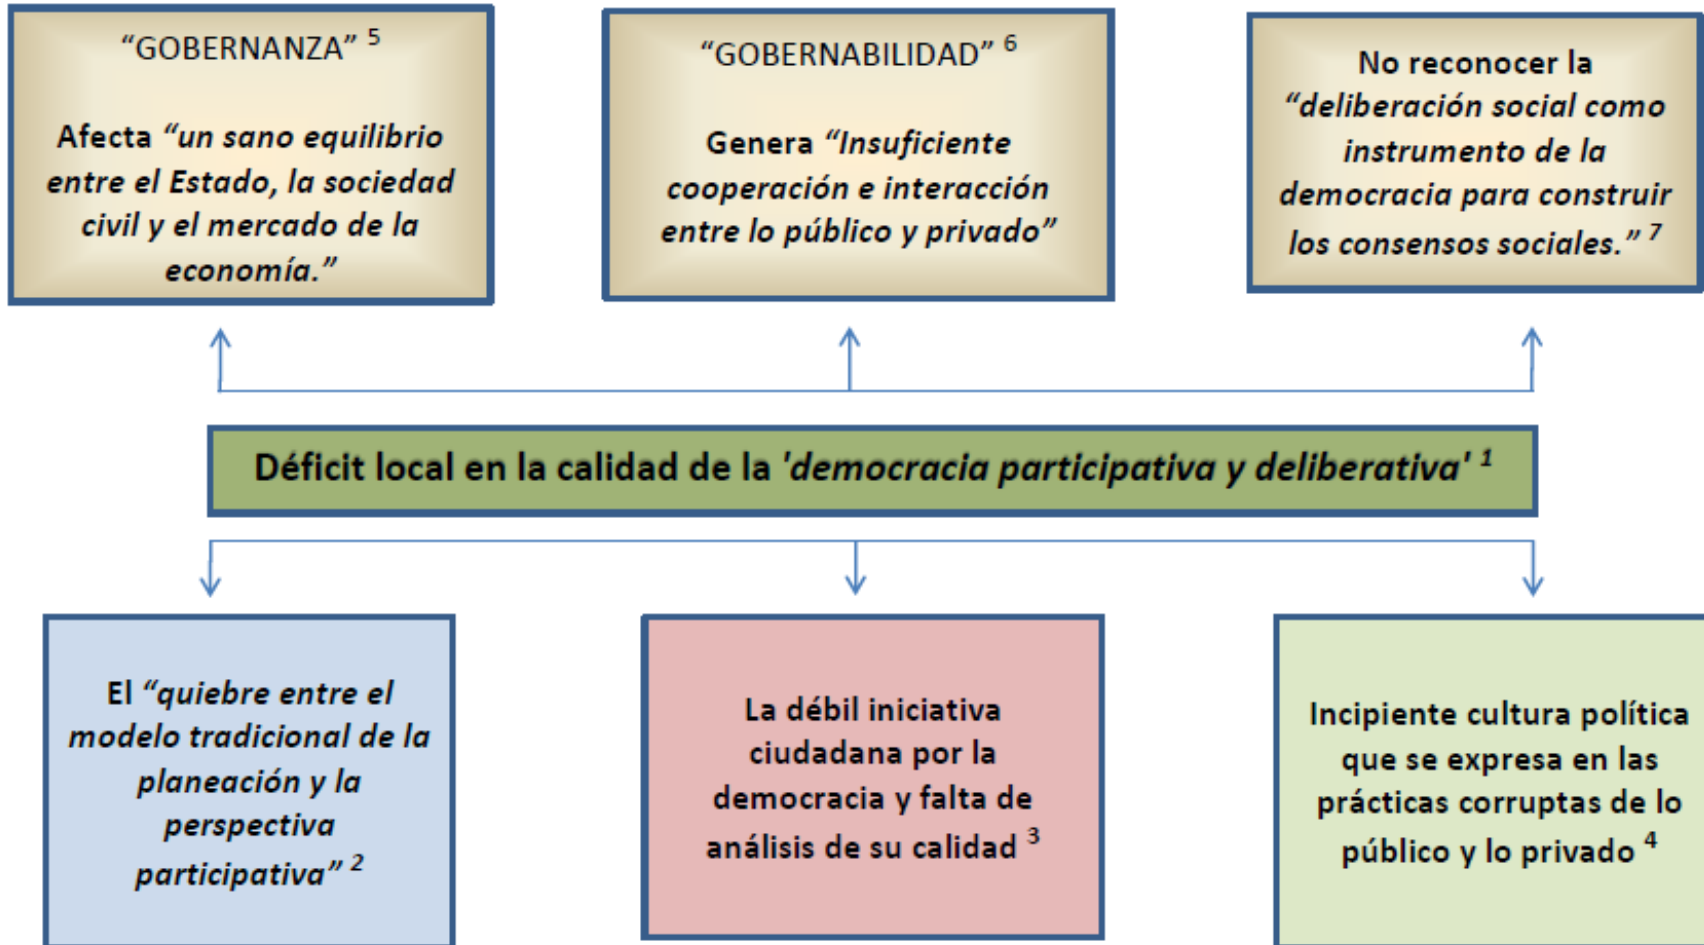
“GOBERNANZA” $^{5}$

Afecta “un sano equilibrio entre el Estado, la sociedad civil y el mercado de la economía.”

“GOBERNABILIDAD” $^{6}$

Genera “Insuficiente cooperación e interacción entre lo público y privado”

No reconocer la “deliberación social como instrumento de la democracia para construir los consensos sociales.” $^{7}$

Déficit local en la calidad de la 'democracia participativa y deliberativa' $^{1}$

El “quiebre entre el modelo tradicional de la planeación y la perspectiva participativa” $^{2}$

La débil iniciativa ciudadana por la democracia y falta de análisis de su calidad $^{3}$

Incipiente cultura política que se expresa en las prácticas corruptas de lo público y lo privado $^{4}$